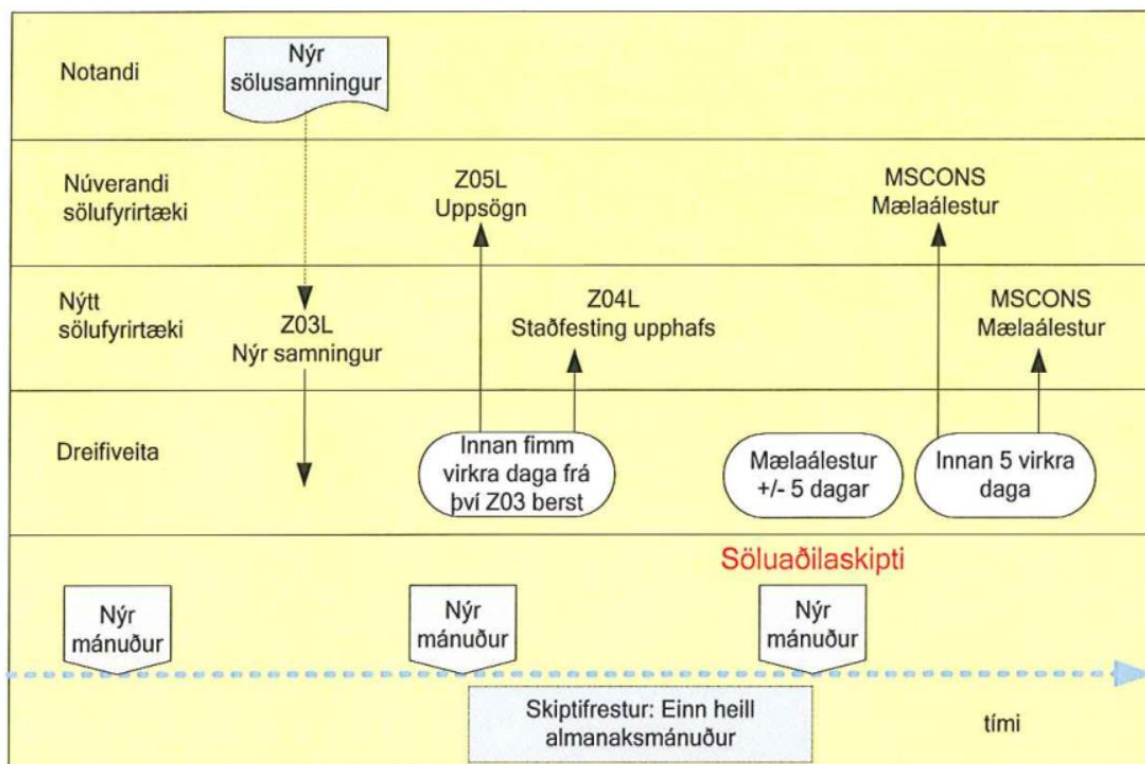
Notandi

Nýr sölusamningur

Núverandi sölufyrirtæki

Z05L
Uppsögn

MSCONS
Mælaálestur

Nýtt sölufyrirtæki

Z03L
Nýr samningur

Z04L
Staðfesting upphafs

MSCONS
Mælaálestur

Dreifiveita

Innan fimm virkra daga frá því Z03 berst

Mælaálestur +/- 5 dagar

Innan 5 virkra daga

Söluaðilaskipti

Nýr mánuður

Nýr mánuður

Nýr mánuður

Skiptifrestur: Einn heill almanaksmánuður

tími